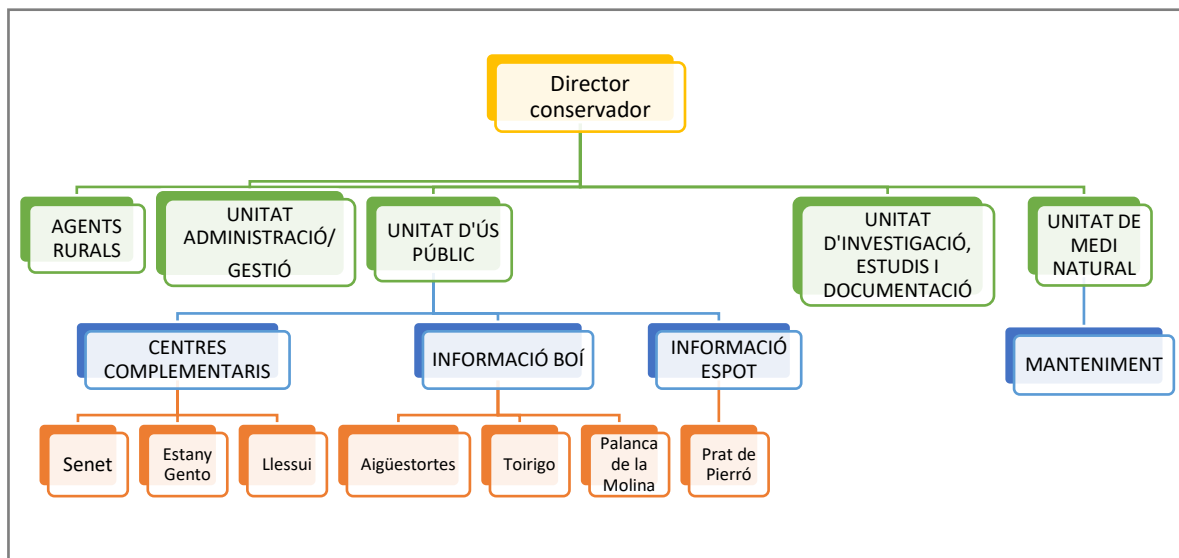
Director conservador

AGENTS RURALS

UNITAT ADMINISTRACIÓ/ GESTIÓ

UNITAT D'ÚS PÚBLIC

UNITAT D'INVESTIGACIÓ, ESTUDIS I DOCUMENTACIÓ

UNITAT DE MEDI NATURAL

CENTRES COMPLEMENTARIS

INFORMACIÓ BOÍ

INFORMACIÓ ESPOT

MANTENIMENT

Senet

Estany Gento

Llessui

Aigüestortes

Toirigo

Palanca de la Molina

Prat de Pierró